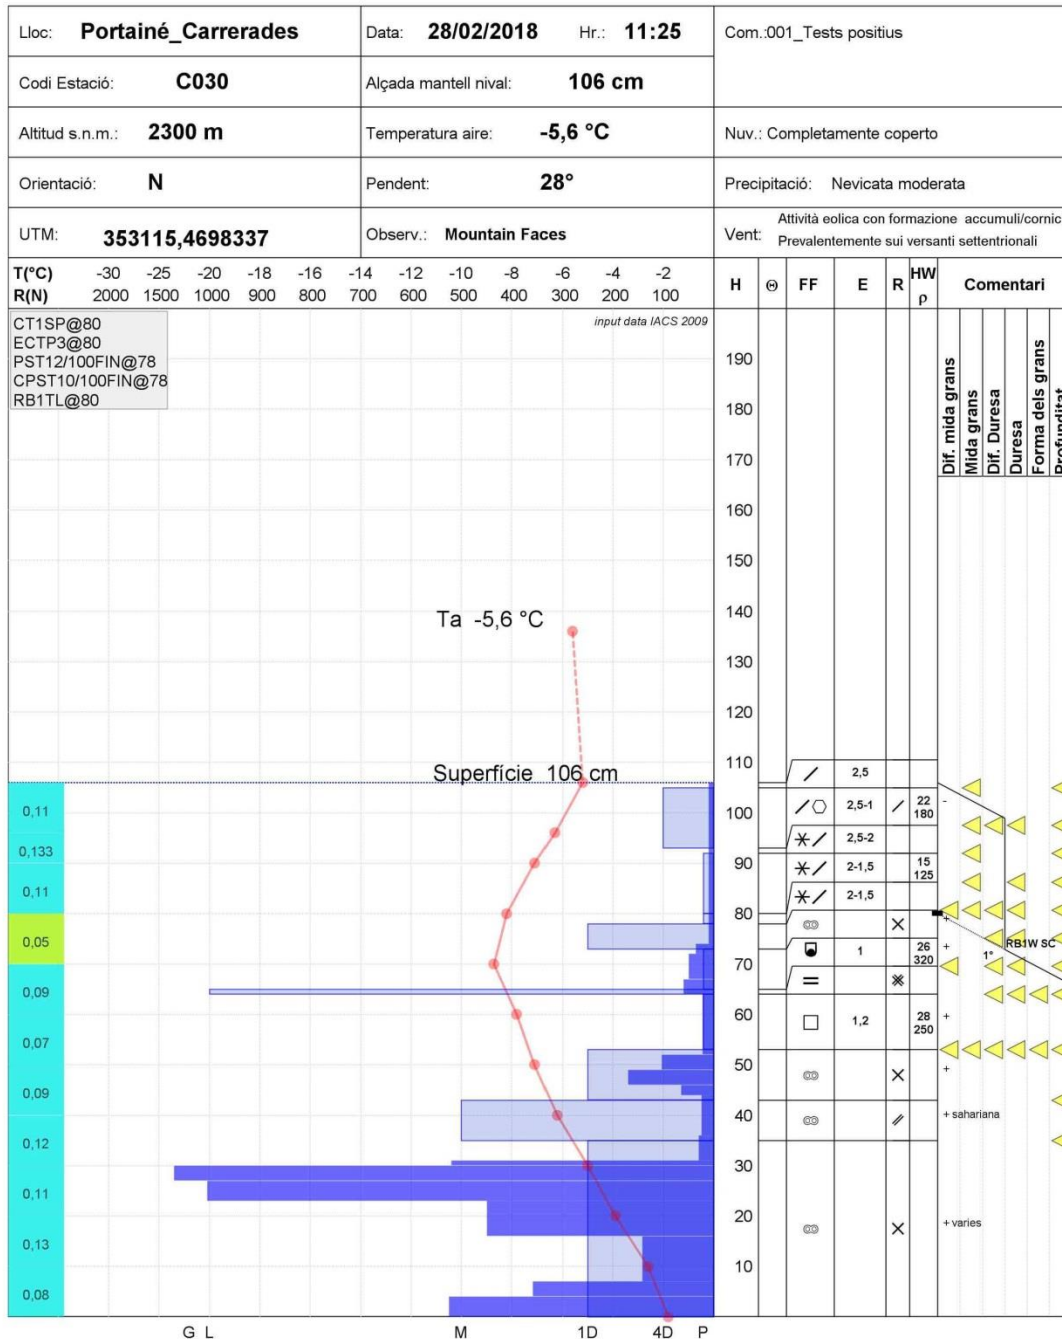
| Lloc: Portainé_Carrerades | Data: 28/02/2018 Hr.: 11:25 | Com.:001_Tests positius |
|---|---|---|
| Codi Estació: C030 | Alçada mantell nival: 106 cm | |
| Altitud s.n.m.: 2300 m | Temperatura aire: -5,6 °C | Nuv.: Completamente coperto |
| Orientació: N | Pendent: 28° | Precipitació: Nevicata moderata |
| UTM: 353115,4698337 | Observ.: Mountain Faces | Vent: Attività eolica con formazione accumuli/cornic Prevalentemente sui versanti settentrionali |

T(°C) -30 -25 -20 -18 -16 -14 -12 -10 -8 -6 -4 -2
R(N) 2000 1500 1000 900 800 700 600 500 400 300 200 100

H Θ FF E R HW ρ Comentari

CT1SP@80
ECTP3@80
PST12/100FIN@78
CPST10/100FIN@78
RB1TL@80

input data IACS 2009

Dif. mida grans
Mida grans
Dif. Duresa
Duresa
Forma dels grans
Profunditat

190
180
170
160
150
140
130
120
110
100
90
80
70
60
50
40
30
20
10

Ta -5,6 °C

Superfície 106 cm

0,11
0,133
0,11
0,05
0,09
0,07
0,09
0,12
0,11
0,13
0,08

2,5
2,5-1 22 180 -
2,5-2
2-1,5 15 125
2-1,5
RB1W SC
1°
1 26 320 +
1,2 28 250 +
+
+ sahariana
+ varies

G L M 1D 4D P